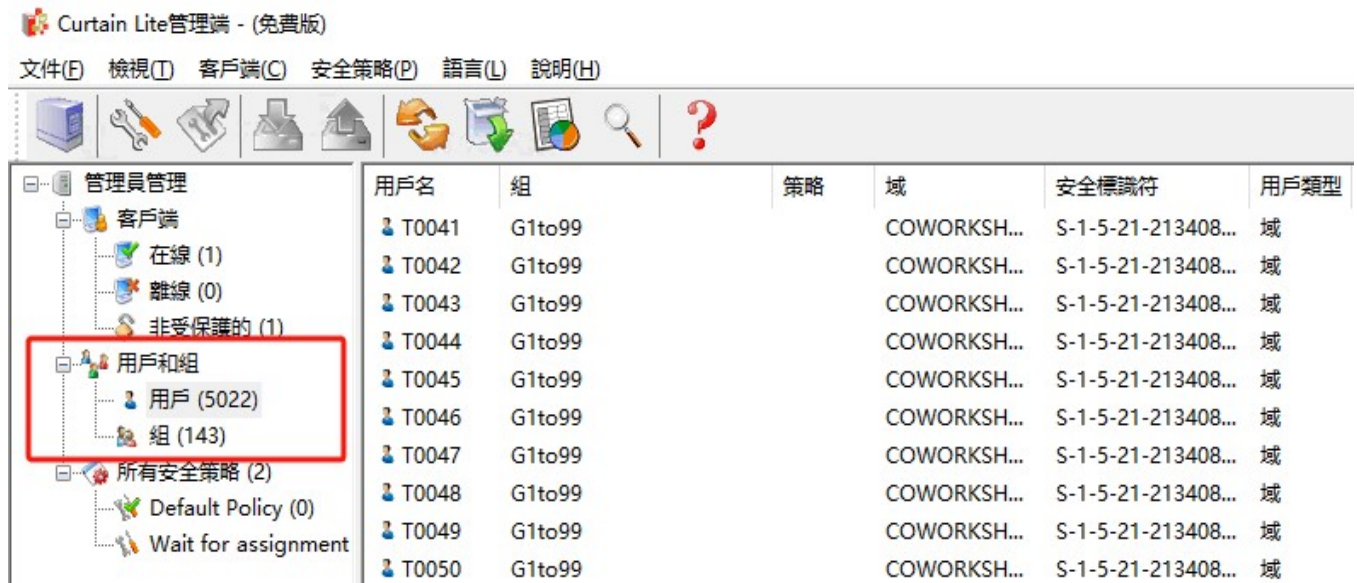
Curtain Lite管理端 - (免費版)

文件(F) 檢視(T) 客戶端(C) 安全策略(P) 語言(L) 說明(H)

管理員管理
客戶端
在線 (1)
離線 (0)
非受保護的 (1)
用戶和組
用戶 (5022)
組 (143)
所有安全策略 (2)
Default Policy (0)
Wait for assignment

| 用戶名 | 組 | 策略 | 域 | 安全標識符 | 用戶類型 |
|---|---|---|---|---|---|
| T0041 | G1to99 | | COWORKSH... | S-1-5-21-213408... | 域 |
| T0042 | G1to99 | | COWORKSH... | S-1-5-21-213408... | 域 |
| T0043 | G1to99 | | COWORKSH... | S-1-5-21-213408... | 域 |
| T0044 | G1to99 | | COWORKSH... | S-1-5-21-213408... | 域 |
| T0045 | G1to99 | | COWORKSH... | S-1-5-21-213408... | 域 |
| T0046 | G1to99 | | COWORKSH... | S-1-5-21-213408... | 域 |
| T0047 | G1to99 | | COWORKSH... | S-1-5-21-213408... | 域 |
| T0048 | G1to99 | | COWORKSH... | S-1-5-21-213408... | 域 |
| T0049 | G1to99 | | COWORKSH... | S-1-5-21-213408... | 域 |
| T0050 | G1to99 | | COWORKSH... | S-1-5-21-213408... | 域 |